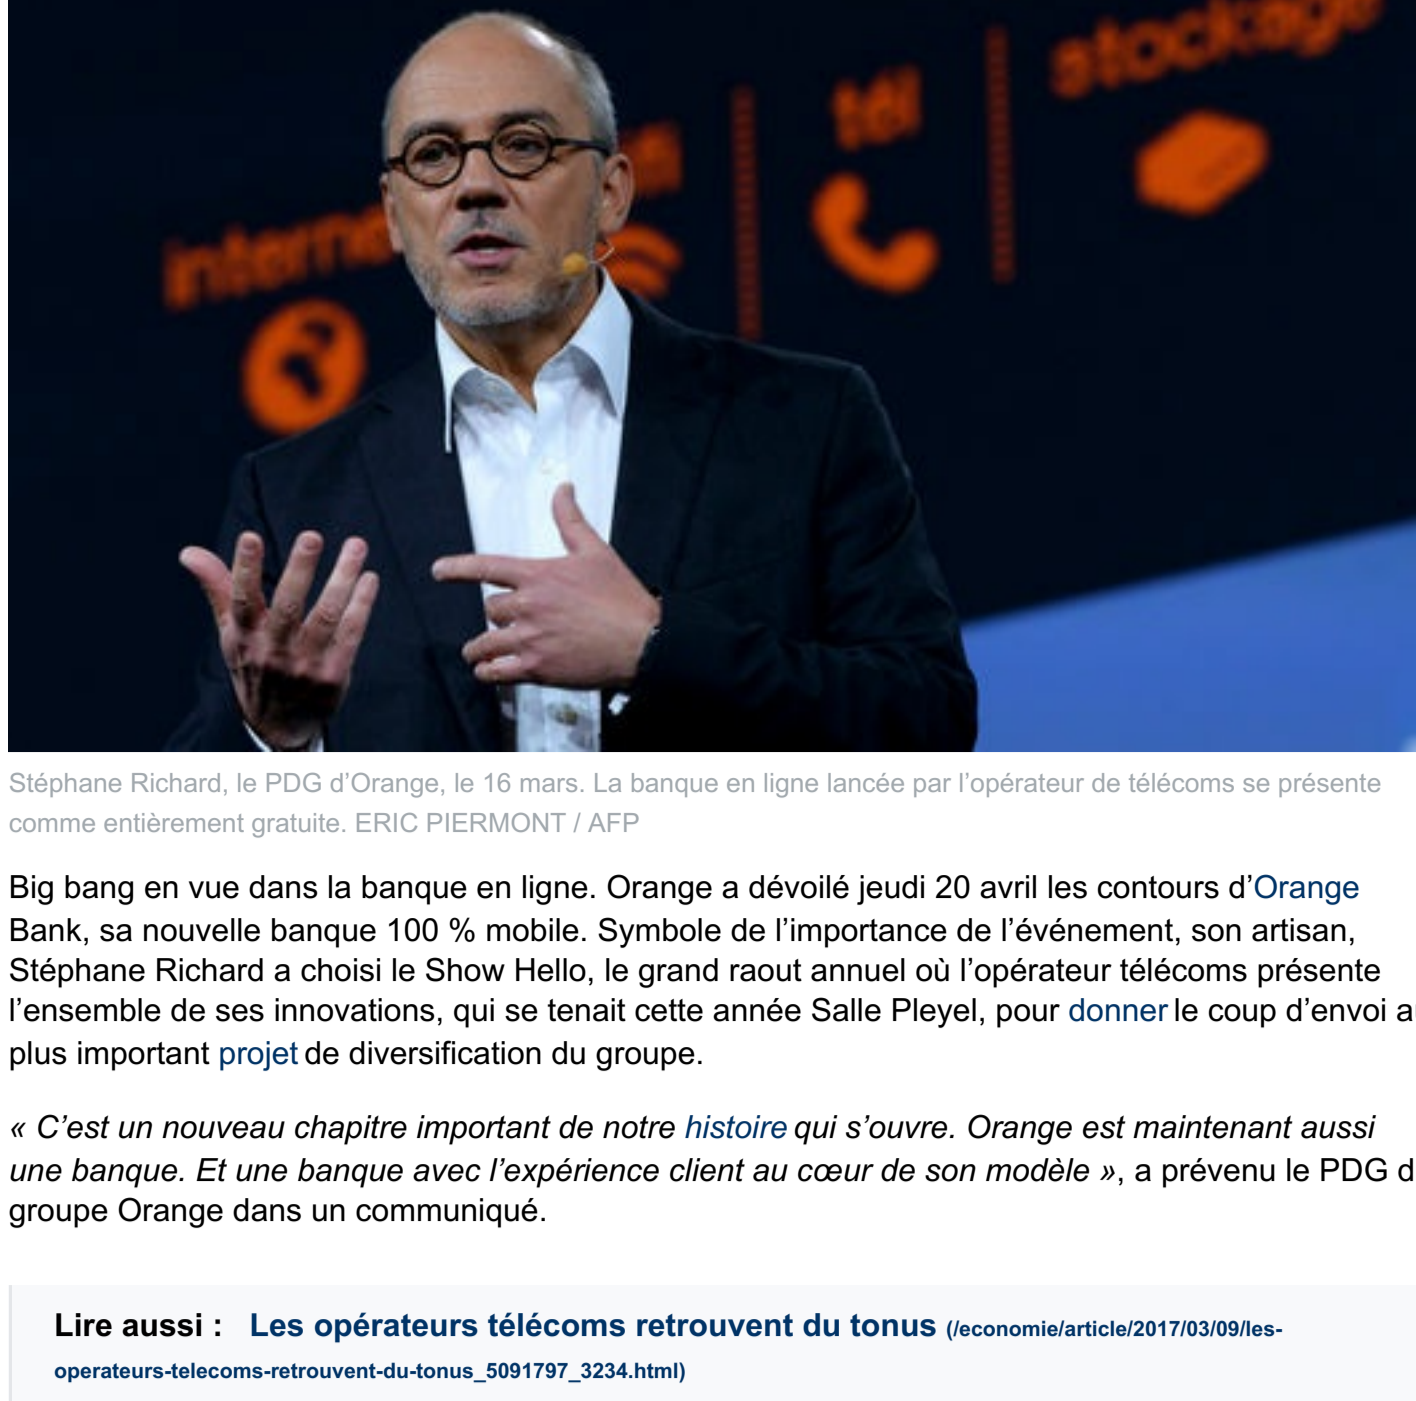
internet
tél
stockage

Stéphane Richard, le PDG d'Orange, le 16 mars. La banque en ligne lancée par l'opérateur de télécoms se présente comme entièrement gratuite. ERIC PIERMONT / AFP

Big bang en vue dans la banque en ligne. Orange a dévoilé jeudi 20 avril les contours d'Orange Bank, sa nouvelle banque 100 % mobile. Symbole de l'importance de l'événement, son artisan, Stéphane Richard a choisi le Show Hello, le grand raout annuel où l'opérateur télécoms présente l'ensemble de ses innovations, qui se tenait cette année Salle Pleyel, pour donner le coup d'envoi a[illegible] plus important projet de diversification du groupe.

« C'est un nouveau chapitre important de notre histoire qui s'ouvre. Orange est maintenant aussi une banque. Et une banque avec l'expérience client au cœur de son modèle », a prévenu le PDG d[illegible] groupe Orange dans un communiqué.

Lire aussi : Les opérateurs télécoms retrouvent du tonus (/economie/article/2017/03/09/les-operateurs-telecoms-retrouvent-du-tonus_5091797_3234.html)